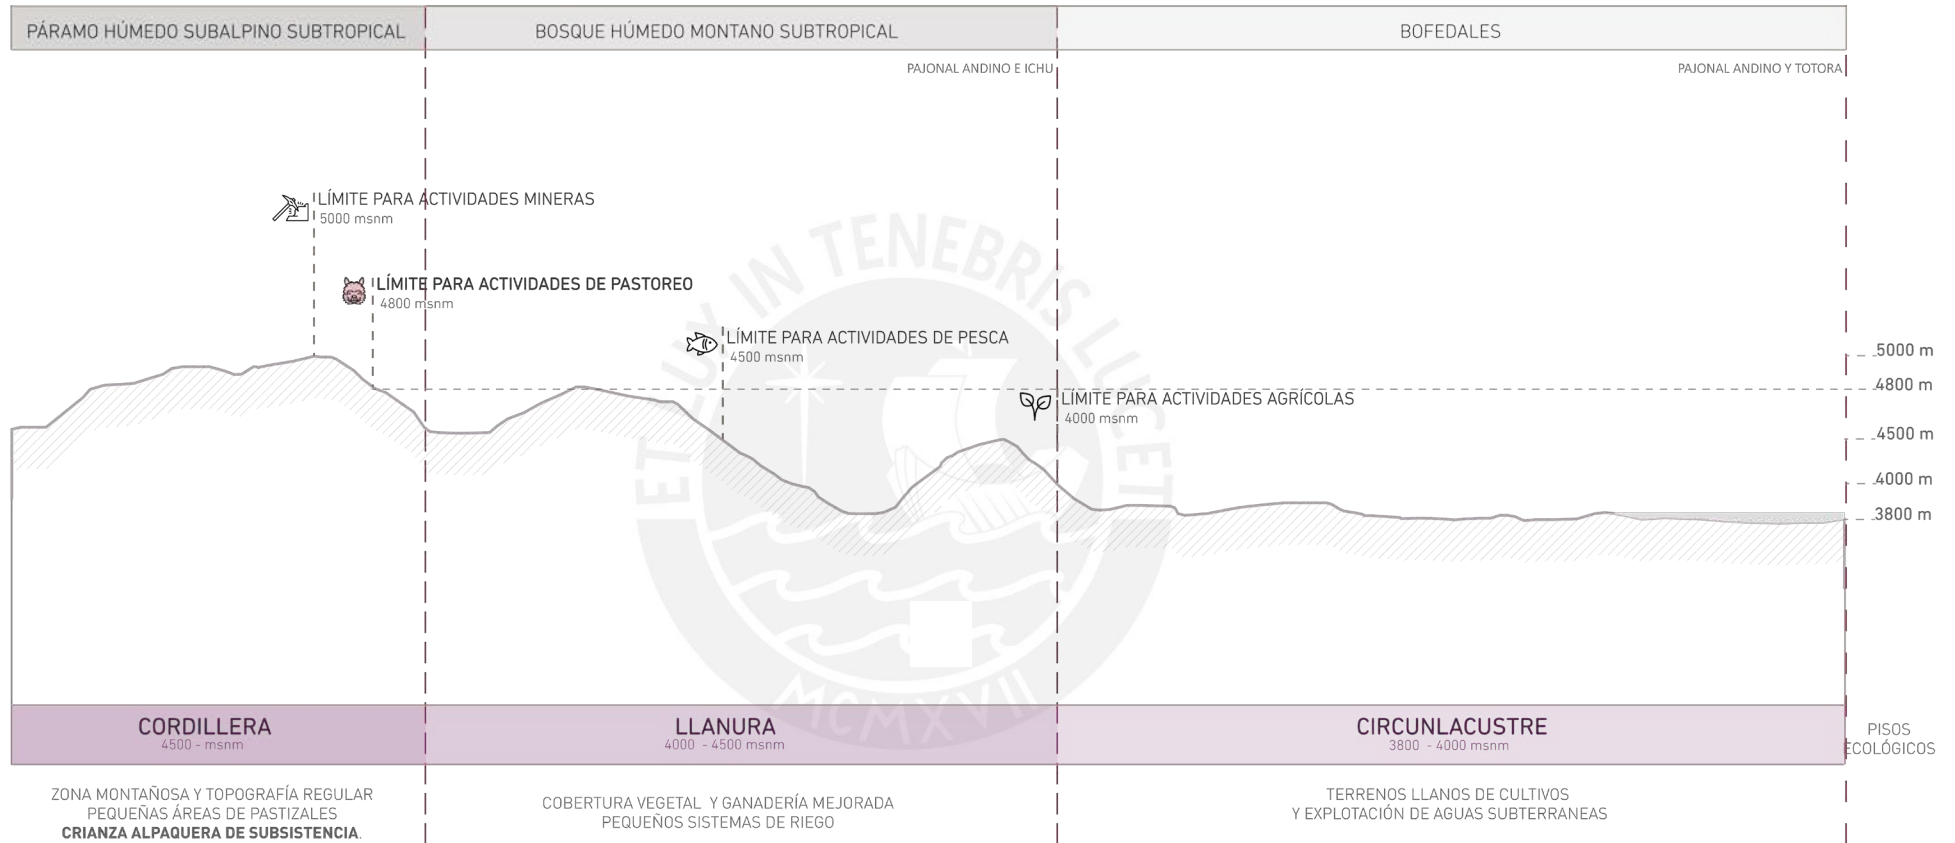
PÁRAMO HÚMEDO SUBALPINO SUBTROPICAL

BOSQUE HÚMEDO MONTANO SUBTROPICAL

BOFEDALES

PAJONAL ANDINO E ICHU

PAJONAL ANDINO Y TOTORA

LÍMITE PARA ACTIVIDADES MINERAS
5000 msnm

LÍMITE PARA ACTIVIDADES DE PASTOREO
4800 msnm

LÍMITE PARA ACTIVIDADES DE PESCA
4500 msnm

LÍMITE PARA ACTIVIDADES AGRÍCOLAS
4000 msnm

5000 m
4800 m
4500 m
4000 m
3800 m

CORDILLERA
4500 - msnm

LLANURA
4000 - 4500 msnm

CIRCUNLACUSTRE
3800 - 4000 msnm

PISOS ECOLÓGICOS

ZONA MONTAÑOSA Y TOPOGRAFÍA REGULAR
PEQUEÑAS ÁREAS DE PASTIZALES
CRIANZA ALPAQUERA DE SUBSISTENCIA.

COBERTURA VEGETAL Y GANADERÍA MEJORADA
PEQUEÑOS SISTEMAS DE RIEGO

TERRENOS LLANOS DE CULTIVOS
Y EXPLOTACIÓN DE AGUAS SUBTERRANEAS

ET LUX IN TENEBRIS LUCET
MCMXVII